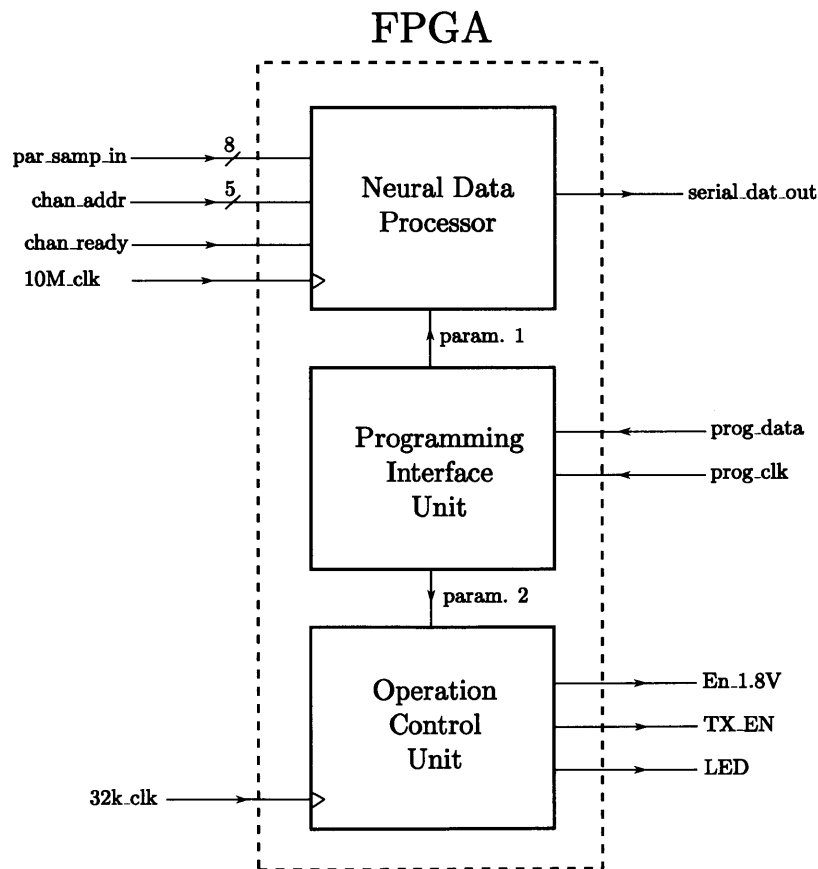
FPGA

par_samp_in
8
chan_addr
5
chan_ready
10M_clk

Neural Data Processor

serial_dat_out

param. 1

Programming Interface Unit

prog_data
prog_clk

param. 2

Operation Control Unit

En_1.8V
TX_EN
LED

32k_clk